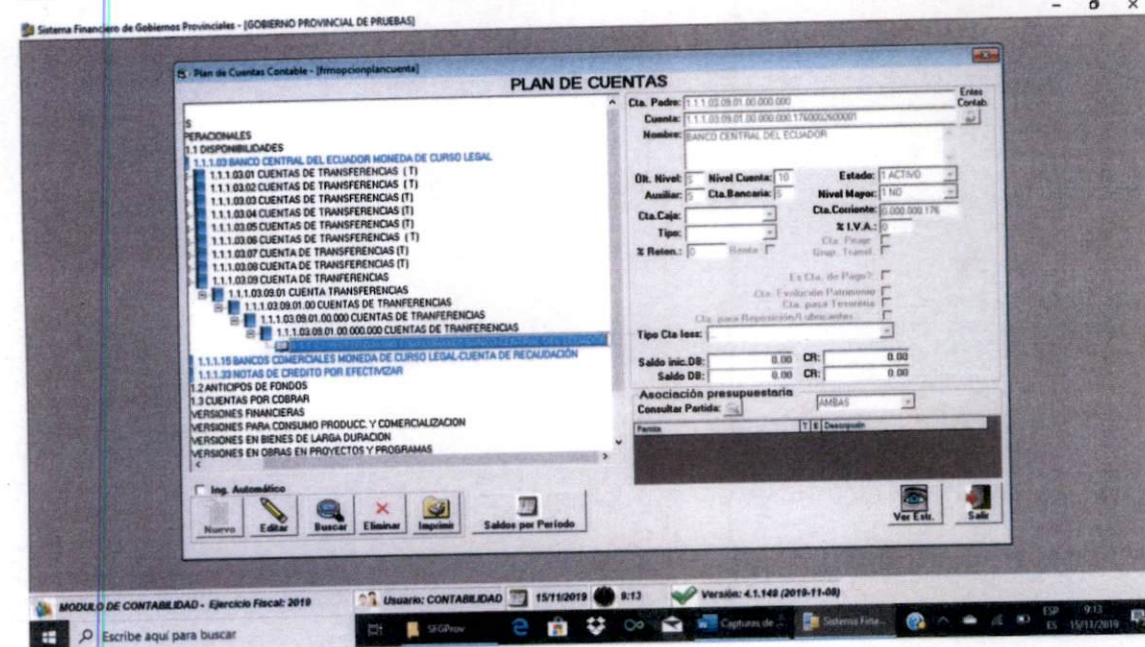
Sistema Financiero de Gobiernos Provinciales - [GOBIERNO PROVINCIAL DE PRUEBAS]

Plan de Cuentas Contable - [frmopcionplancuenta]

PLAN DE CUENTAS

S
PERACIONALES
1.1 DISPONIBILIDADES
1.1.1.03 BANCO CENTRAL DEL ECUADOR MONEDA DE CURSO LEGAL
1.1.1.03.01 CUENTAS DE TRANSFERENCIAS (T)
1.1.1.03.02 CUENTAS DE TRANSFERENCIAS (T)
1.1.1.03.03 CUENTAS DE TRANSFERENCIAS (T)
1.1.1.03.04 CUENTAS DE TRANSFERENCIAS (T)
1.1.1.03.05 CUENTAS DE TRANSFERENCIAS (T)
1.1.1.03.06 CUENTAS DE TRANSFERENCIAS (T)
1.1.1.03.07 CUENTA DE TRANSFERENCIAS (T)
1.1.1.03.08 CUENTA DE TRANSFERENCIAS (T)
1.1.1.03.09 CUENTA DE TRANFERENCIAS
1.1.1.03.09.01 CUENTA TRANSFERENCIAS
1.1.1.03.09.01.00 CUENTAS DE TRANFERENCIAS
1.1.1.03.09.01.00.000 CUENTAS DE TRANFERENCIAS
1.1.1.03.09.01.00.000.000 CUENTAS DE TRANFERENCIAS
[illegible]
1.1.1.15 BANCOS COMERCIALES MONEDA DE CURSO LEGAL-CUENTA DE RECAUDACIÓN
1.1.1.33 NOTAS DE CREDITO POR EFECTIVIZAR
1.2 ANTICIPOS DE FONDOS
1.3 CUENTAS POR COBRAR
VERSIONES FINANCIERAS
VERSIONES PARA CONSUMO PRODUCC. Y COMERCIALIZACION
VERSIONES EN BIENES DE LARGA DURACION
VERSIONES EN OBRAS EN PROYECTOS Y PROGRAMAS

Ing. Automático
Nuevo | Editar | Buscar | Eliminar | Imprimir | Saldos por Período

Cta. Padre: 1.1.1.03.09.01.00.000.000
Entes Contab.
Cuenta: 1.1.1.03.09.01.00.000.000.1760002600001
Nombre: BANCO CENTRAL DEL ECUADOR
Ult. Nivel: S  Nivel Cuenta: 10  Estado: 1 ACTIVO
Auxiliar: S  Cta.Bancaria: S  Nivel Mayor: 1 NO
Cta.Caja:  Cta.Corriente: 0.000.000.176
Tipo:  % I.V.A.: 0
% Reten.: 0  Renta  Cta. Pirage  Grup. Transf.
Es Cta. de Pago?
Cta. Evolución Patrimonio
Cta. para Tesorería
Cta. para Reposición/Liquidaciones
Tipo Cta Ioes:
Saldo inic.DB: 0.00  CR: 0.00
Saldo DB: 0.00  CR: 0.00
Asociación presupuestaria
Consultar Partida:  AMBAS
Partida | T | E | Descripción
Ver Estr. | Salir

MODULO DE CONTABILIDAD - Ejercicio Fiscal: 2019 | Usuario: CONTABILIDAD | 15/11/2019 | 9:13 | Versión: 4.1.148 (2019-11-08)

Escribe aquí para buscar | SFGProv | Capturas de ... | Sistema Fina... | ESP ES | 9:13 15/11/2019